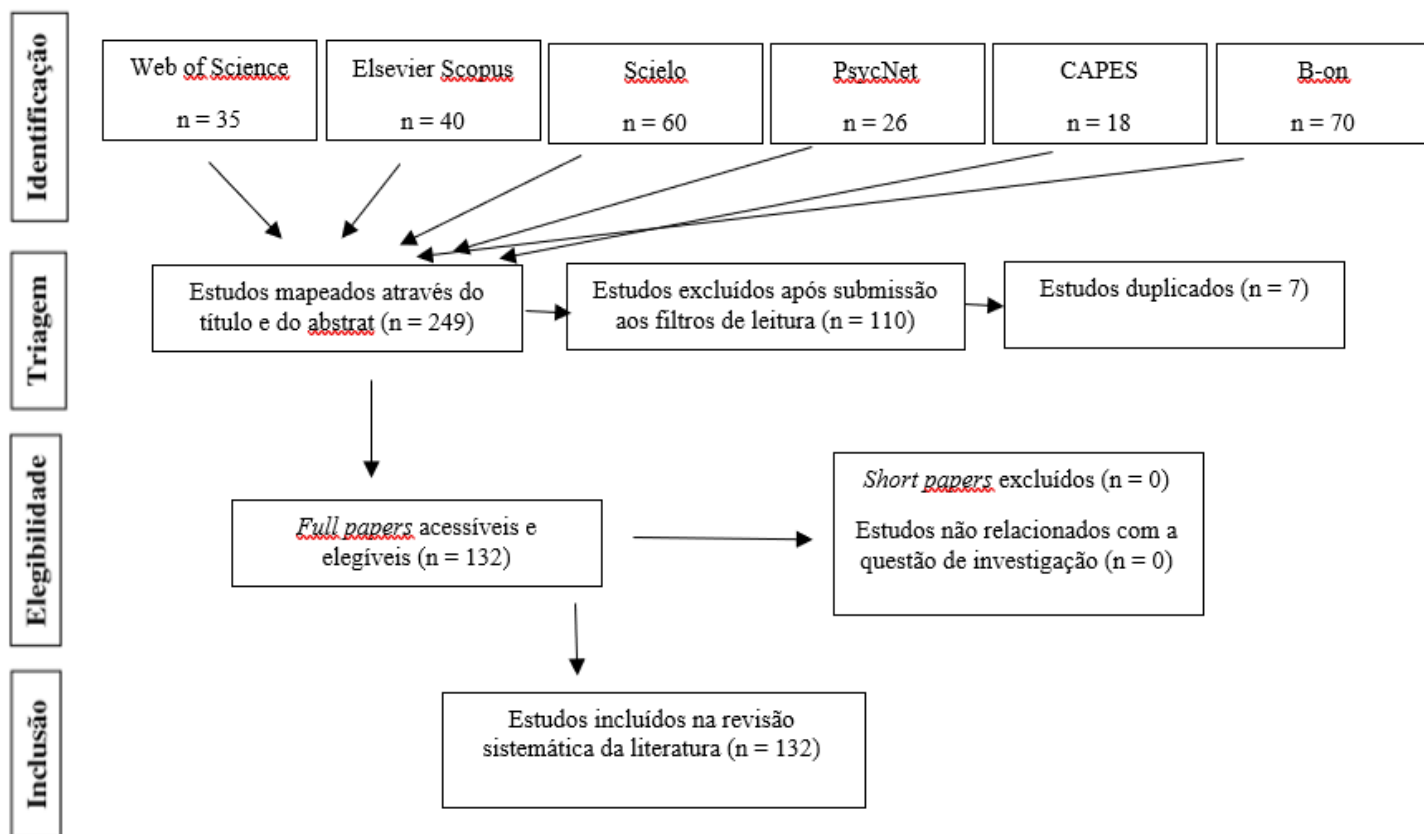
Identificação

Web of Science

n = 35

Elsevier Scopus

n = 40

Scielo

n = 60

PsycNet

n = 26

CAPES

n = 18

B-on

n = 70

Triagem

Estudos mapeados através do título e do abstrat (n = 249)

Estudos excluídos após submissão aos filtros de leitura (n = 110)

Estudos duplicados (n = 7)

Elegibilidade

*Full papers* acessíveis e elegíveis (n = 132)

*Short papers* excluídos (n = 0)

Estudos não relacionados com a questão de investigação (n = 0)

Inclusão

Estudos incluídos na revisão sistemática da literatura (n = 132)